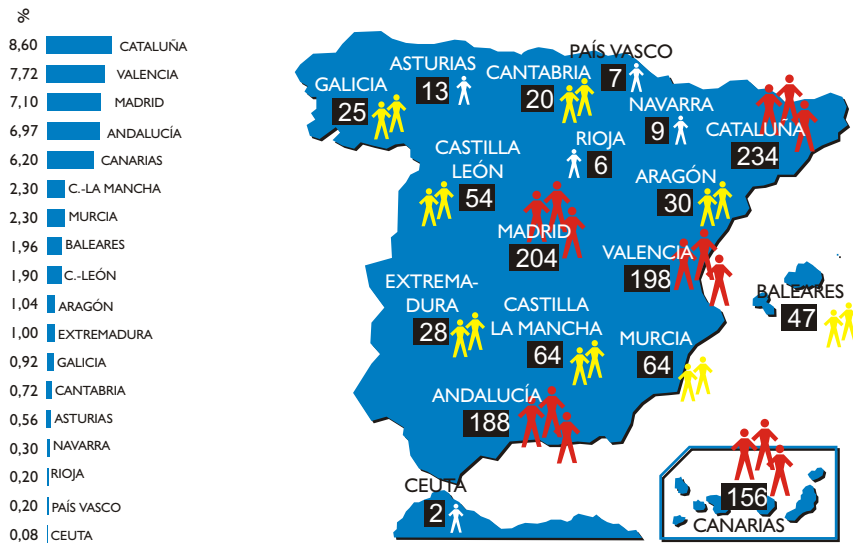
%

| % | |
|---|---|
| 8,60 | CATALUÑA |
| 7,72 | VALENCIA |
| 7,10 | MADRID |
| 6,97 | ANDALUCÍA |
| 6,20 | CANARIAS |
| 2,30 | C.-LA MANCHA |
| 2,30 | MURCIA |
| 1,96 | BALEARES |
| 1,90 | C.-LEÓN |
| 1,04 | ARAGÓN |
| 1,00 | EXTREMADURA |
| 0,92 | GALICIA |
| 0,72 | CANTABRIA |
| 0,56 | ASTURIAS |
| 0,30 | NAVARRA |
| 0,20 | RIOJA |
| 0,20 | PAÍS VASCO |
| 0,08 | CEUTA |

GALICIA 25
ASTURIAS 13
CANTABRIA 20
PAÍS VASCO 7
NAVARRA 9
CATALUÑA 234
CASTILLA LEÓN 54
RIOJA 6
ARAGÓN 30
MADRID 204
VALENCIA 198
BALEARES 47
EXTREMADURA 28
CASTILLA LA MANCHA 64
MURCIA 64
ANDALUCÍA 188
CEUTA 2
156 CANARIAS